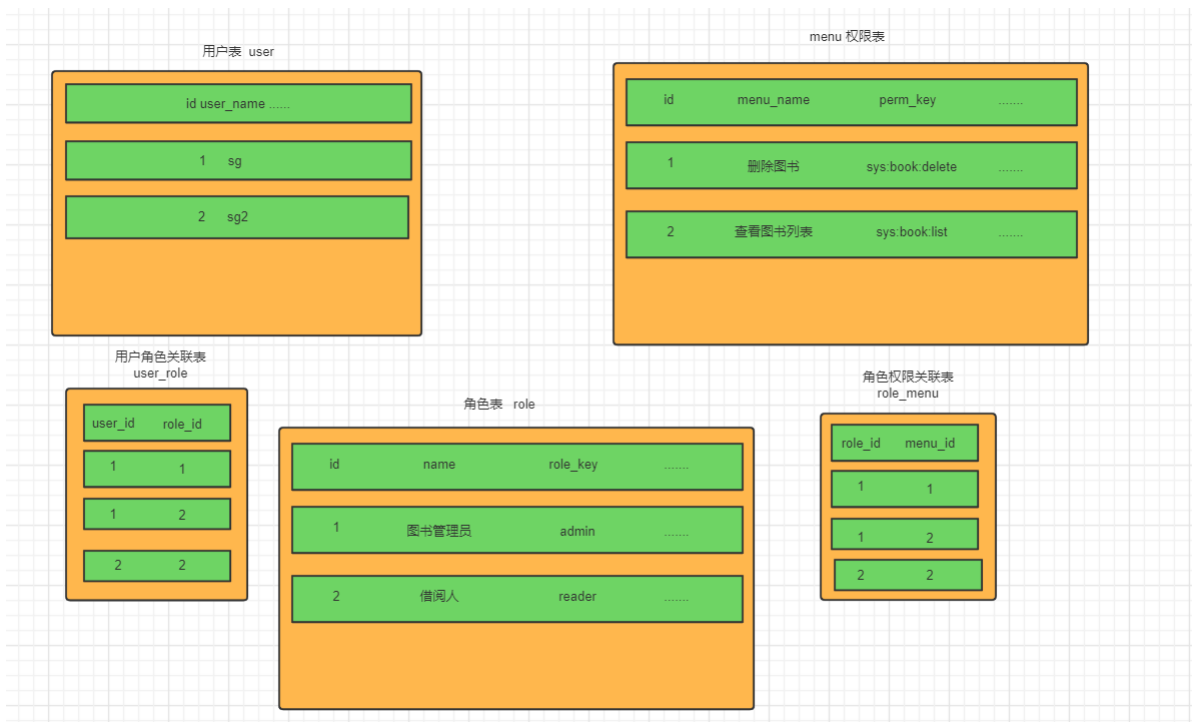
用户表 user

id user_name ......

1 sg

2 sg2

menu 权限表

| id | menu_name | perm_key | ....... |
|---|---|---|---|
| 1 | 删除图书 | sys:book:delete | ....... |
| 2 | 查看图书列表 | sys:book:list | ....... |

用户角色关联表
user_role

| user_id | role_id |
|---|---|
| 1 | 1 |
| 1 | 2 |
| 2 | 2 |

角色表 role

| id | name | role_key | ....... |
|---|---|---|---|
| 1 | 图书管理员 | admin | ....... |
| 2 | 借阅人 | reader | ....... |

角色权限关联表
role_menu

| role_id | menu_id |
|---|---|
| 1 | 1 |
| 1 | 2 |
| 2 | 2 |